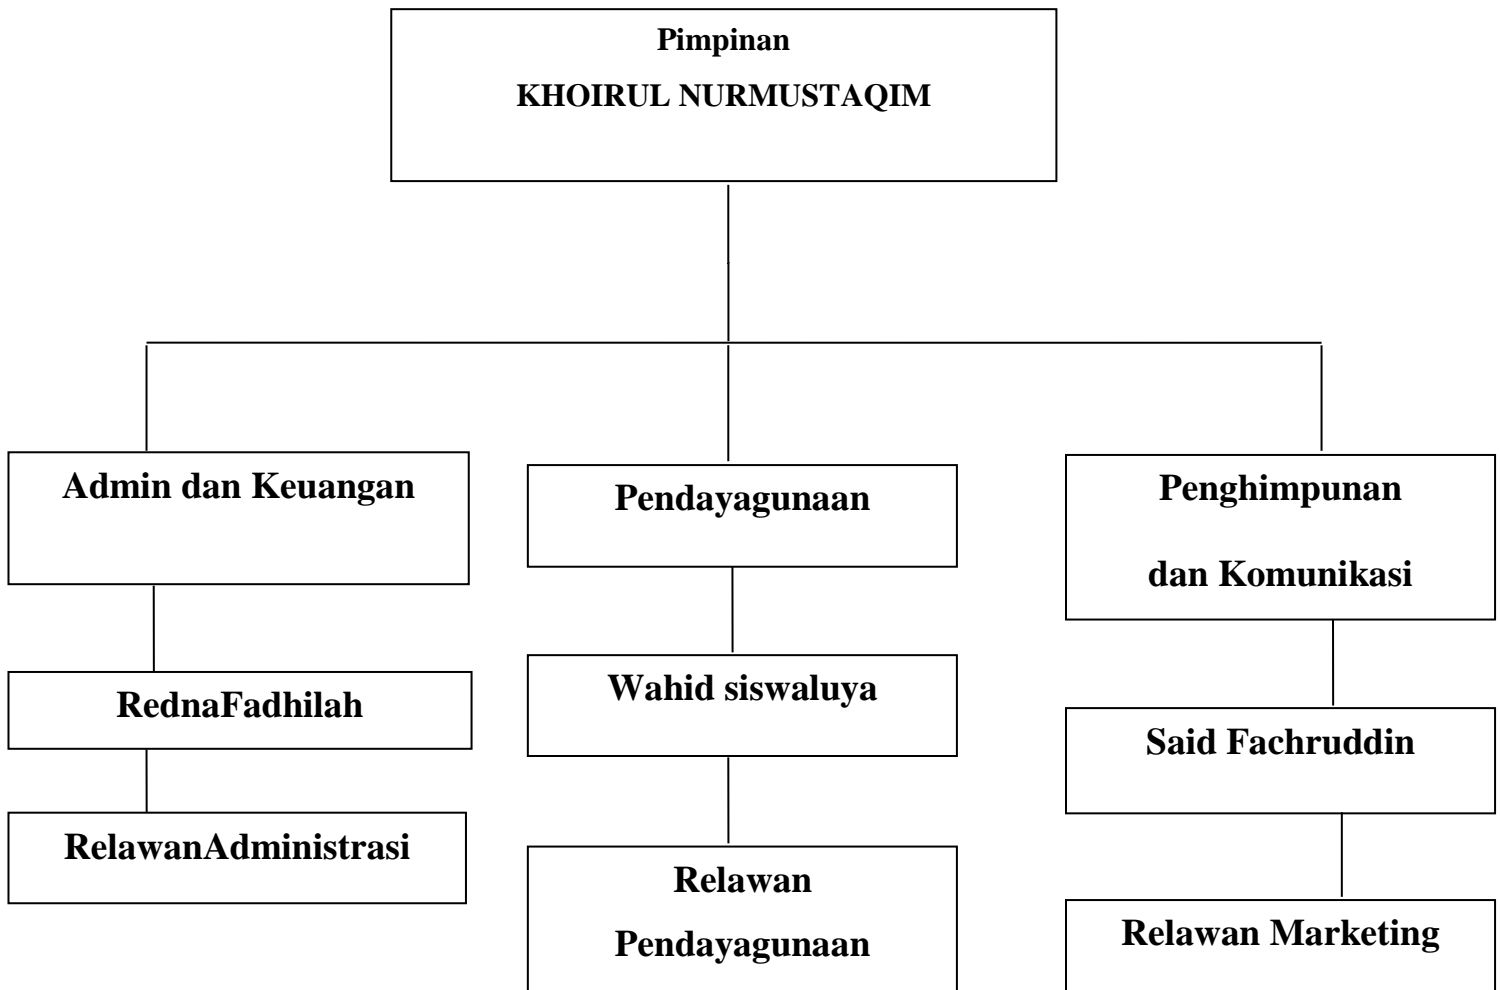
Pimpinan
KHOIRUL NURMUSTAQIM

Admin dan Keuangan

RednaFadhilah

RelawanAdministrasi

Pendayagunaan

Wahid siswaluya

Relawan Pendayagunaan

Penghimpunan dan Komunikasi

Said Fachruddin

Relawan Marketing